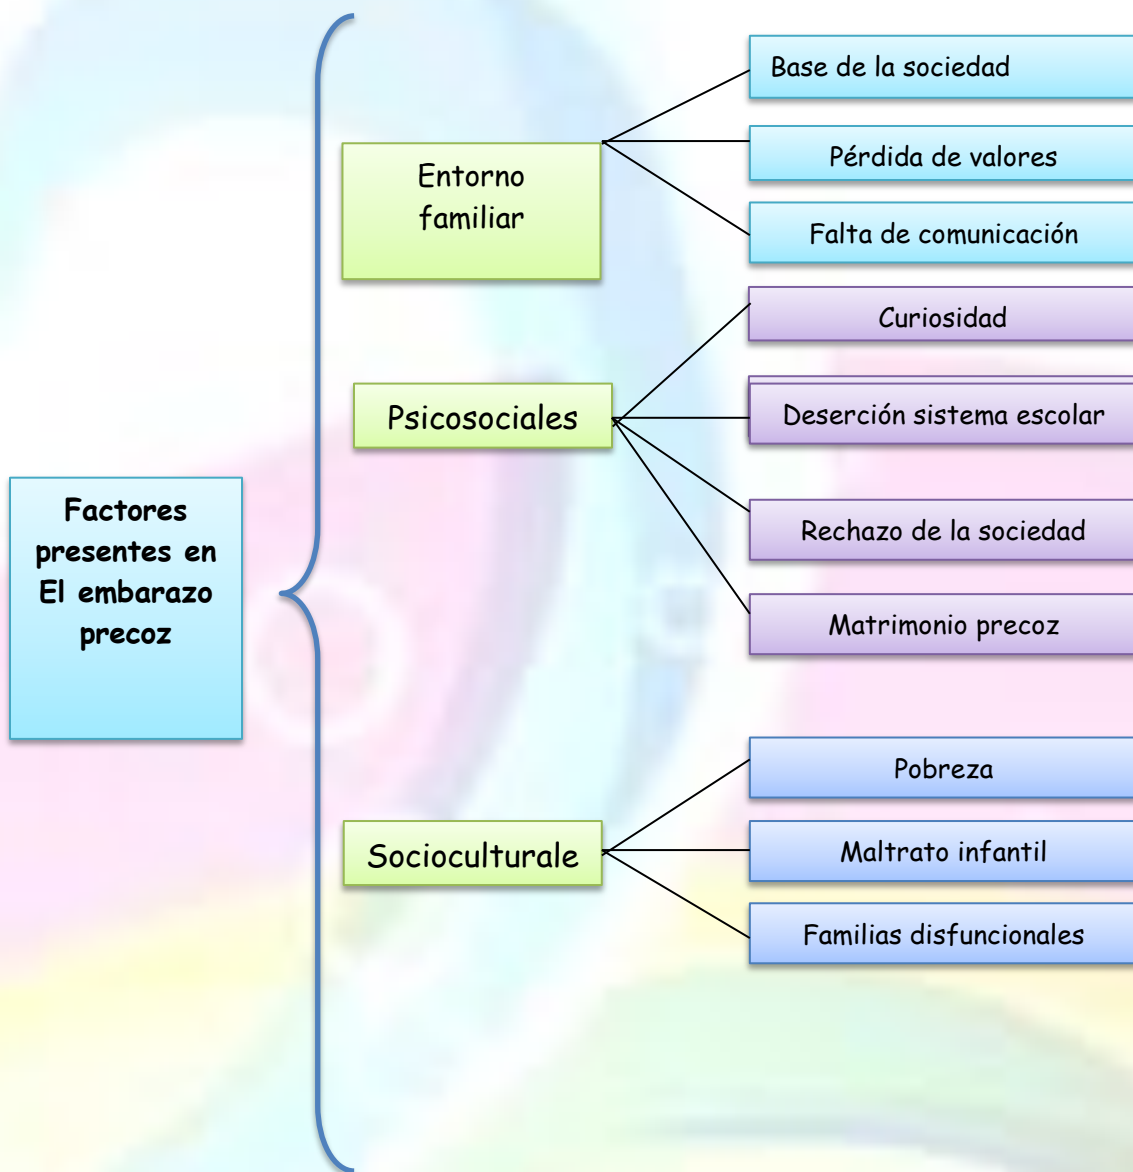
Factores presentes en El embarazo precoz

Entorno familiar

Base de la sociedad

Pérdida de valores

Falta de comunicación

Psicosociales

Curiosidad

Deserción sistema escolar

Rechazo de la sociedad

Matrimonio precoz

Socioculturale

Pobreza

Maltrato infantil

Familias disfuncionales